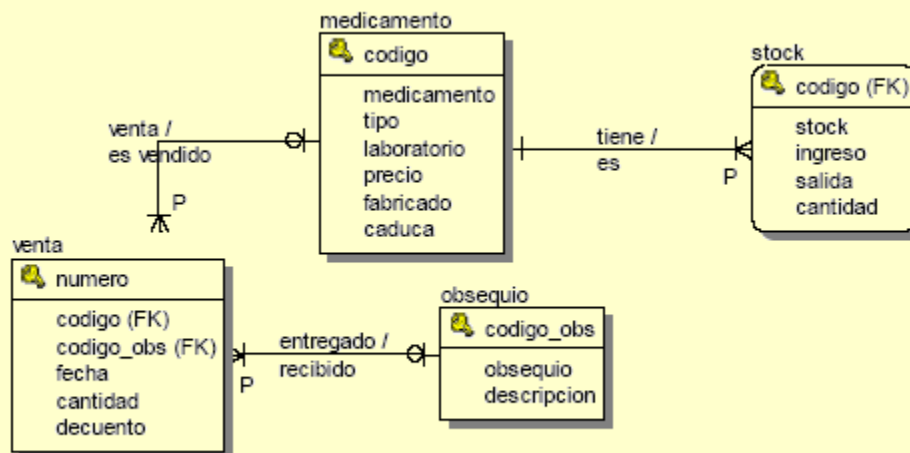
medicamento
codigo
medicamento
tipo
laboratorio
precio
fabricado
caduca

venta /
es vendido

P

tiene /
es

P

stock
codigo (FK)
stock
ingreso
salida
cantidad

venta
numero
codigo (FK)
codigo_obs (FK)
fecha
cantidad
decuento

entregado /
recibido

P

obsequio
codigo_obs
obsequio
descripcion